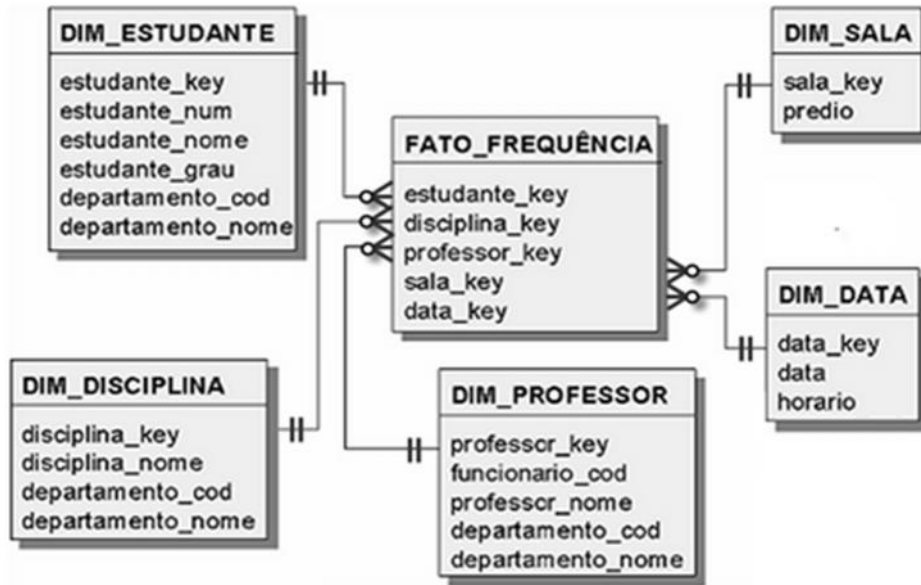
DIM_ESTUDANTE
estudante_key
estudante_num
estudante_nome
estudante_grau
departamento_cod
departamento_nome

DIM_SALA
sala_key
predio

FATO_FREQUÊNCIA
estudante_key
disciplina_key
professor_key
sala_key
data_key

DIM_DATA
data_key
data
horario

DIM_DISCIPLINA
disciplina_key
disciplina_nome
departamento_cod
departamento_nome

DIM_PROFESSOR
professor_key
funcionario_cod
professor_nome
departamento_cod
departamento_nome